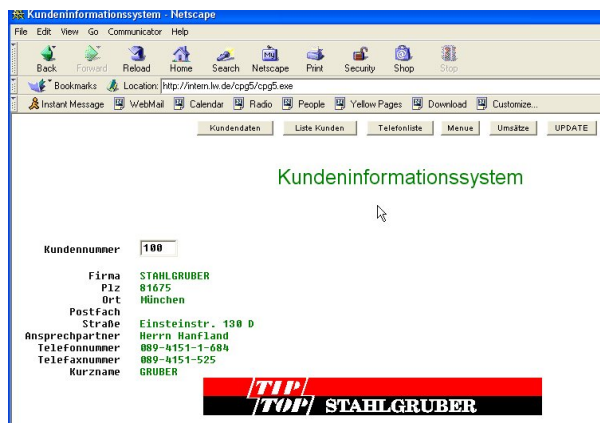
Kundeninformationssystem - Netscape

File Edit View Go Communicator Help

Back Forward Reload Home Search Netscape Print Security Shop Stop

Bookmarks Location: http://intern.lw.de/cpg5/cpg5.exe

Instant Message WebMail Calendar Radio People Yellow Pages Download Customize...

Kundendaten Liste Kunden Telefonliste Menue Umsätze UPDATE

Kundeninformationssystem

Kundennummer 100

Firma STAHLGRUBER
Plz 81675
Ort München
Postfach
Straße Einsteinstr. 130 D
Ansprechpartner Herrn Hanfland
Telefonnummer 089-4151-1-684
Telefaxnummer 089-4151-525
Kurzname GRUBER

TIP TOP STAHLGRUBER